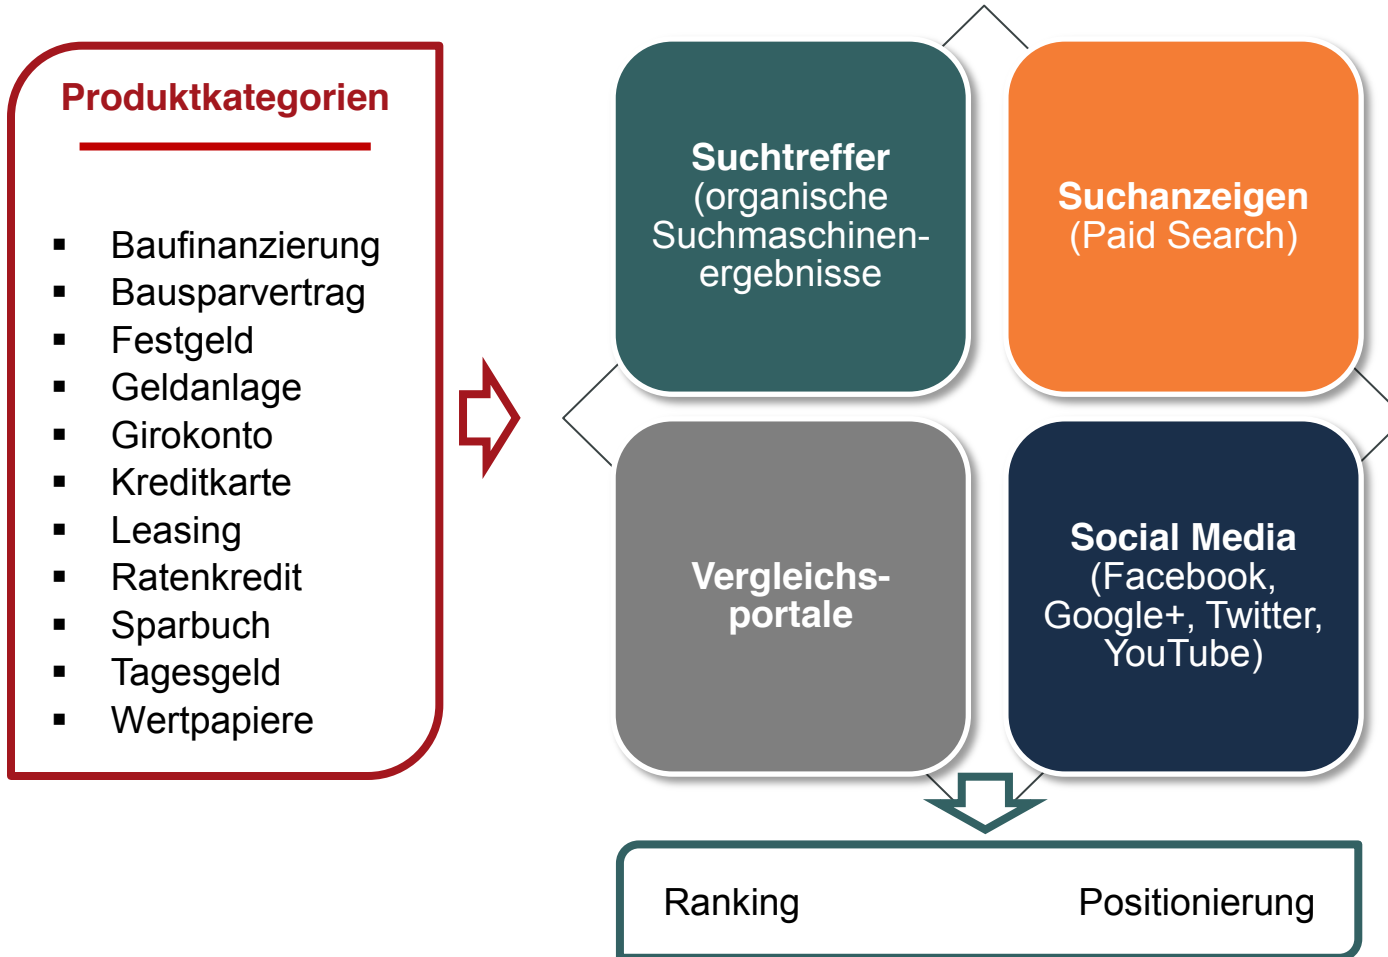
Produktkategorien

- Baufinanzierung
- Bausparvertrag
- Festgeld
- Geldanlage
- Girokonto
- Kreditkarte
- Leasing
- Ratenkredit
- Sparbuch
- Tagesgeld
- Wertpapiere

Suchtreffer (organische Suchmaschinenergebnisse

Suchanzeigen (Paid Search)

Vergleichsportale

Social Media (Facebook, Google+, Twitter, YouTube)

Ranking

Positionierung